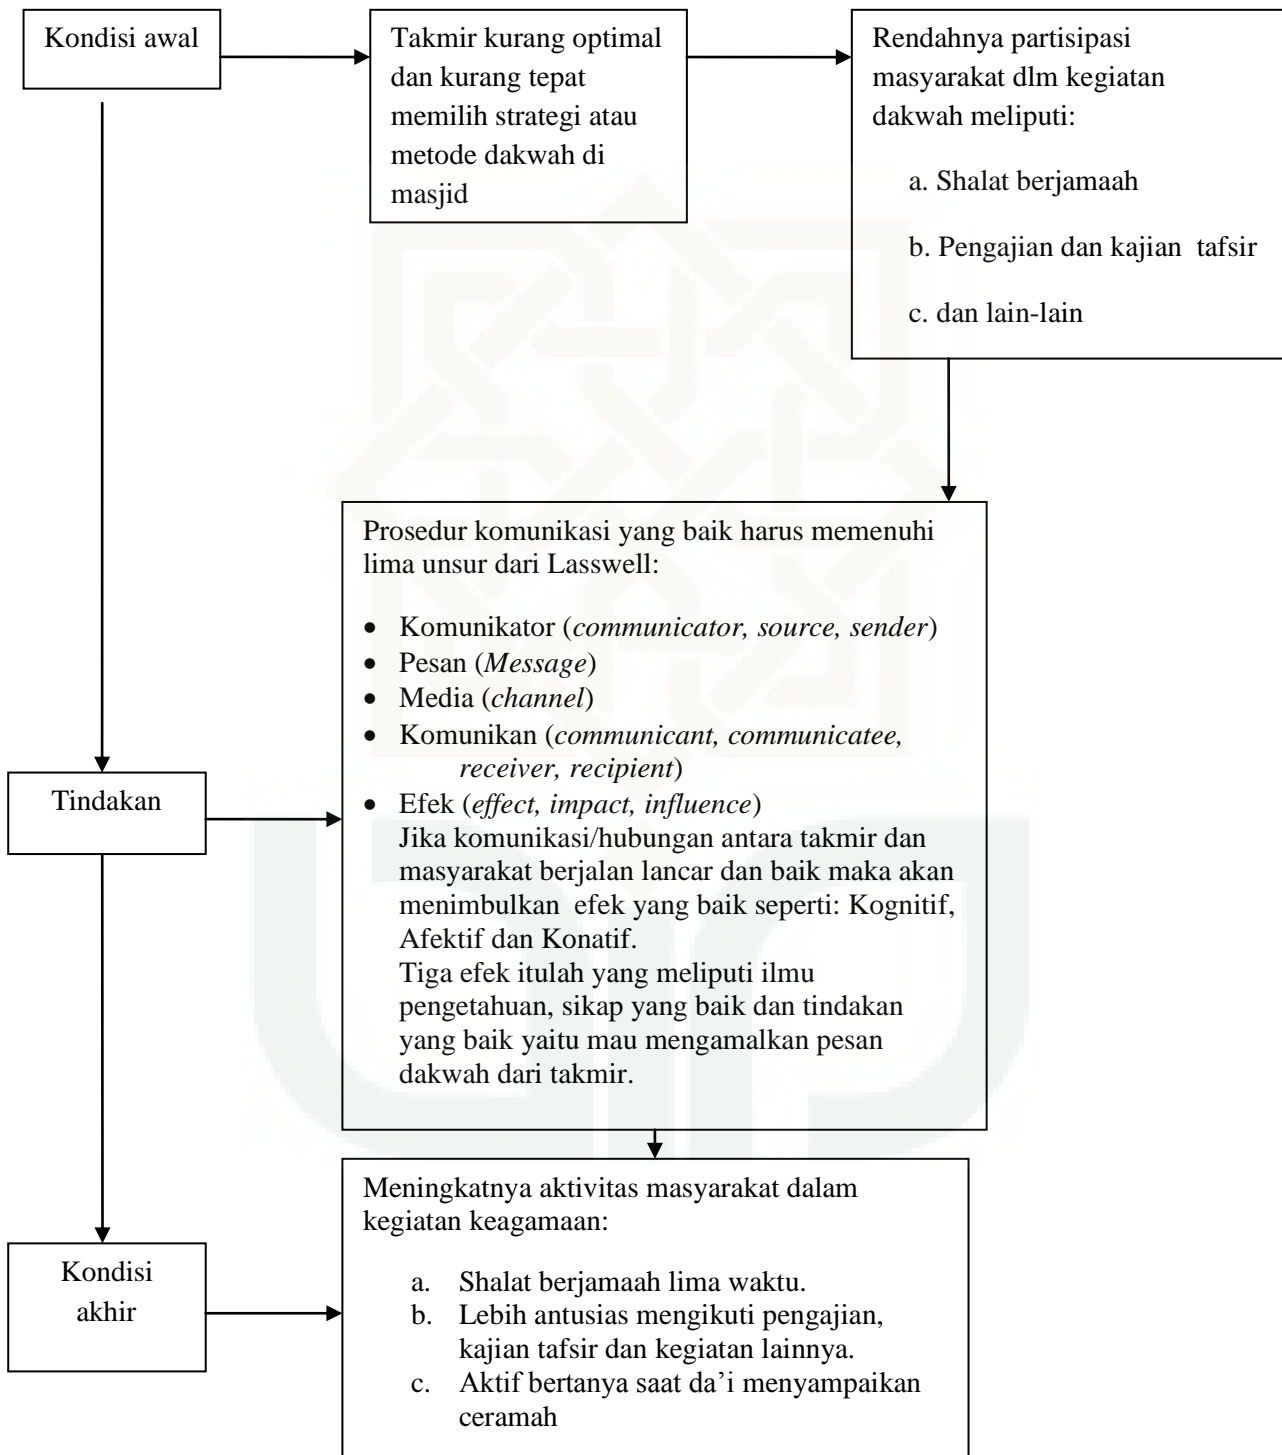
Kondisi awal

Takmir kurang optimal dan kurang tepat memilih strategi atau metode dakwah di masjid

Rendahnya partisipasi masyarakat dlm kegiatan dakwah meliputi:

a. Shalat berjamaah

b. Pengajian dan kajian tafsir

c. dan lain-lain

Prosedur komunikasi yang baik harus memenuhi lima unsur dari Lasswell:

- Komunikator (*communicator, source, sender*)
- Pesan (*Message*)
- Media (*channel*)
- Komunikan (*communicant, communicatee, receiver, recipient*)
- Efek (*effect, impact, influence*)

Jika komunikasi/hubungan antara takmir dan masyarakat berjalan lancar dan baik maka akan menimbulkan efek yang baik seperti: Kognitif, Afektif dan Konatif.
Tiga efek itulah yang meliputi ilmu pengetahuan, sikap yang baik dan tindakan yang baik yaitu mau mengamalkan pesan dakwah dari takmir.

Tindakan

Kondisi akhir

Meningkatnya aktivitas masyarakat dalam kegiatan keagamaan:

a. Shalat berjamaah lima waktu.
b. Lebih antusias mengikuti pengajian, kajian tafsir dan kegiatan lainnya.
c. Aktif bertanya saat da'i menyampaikan ceramah